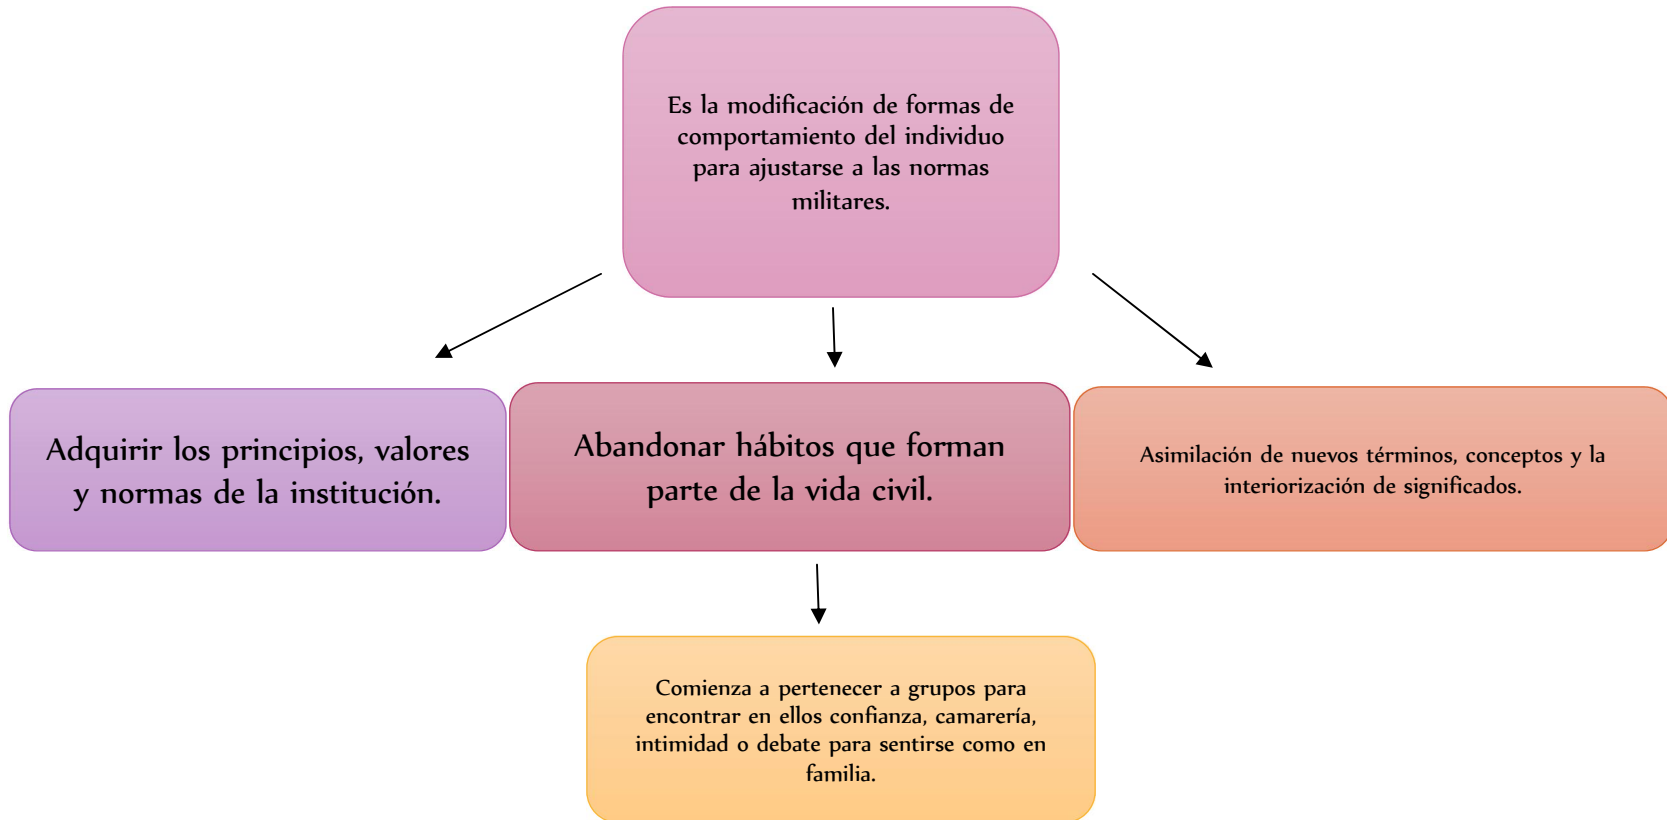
Es la modificación de formas de comportamiento del individuo para ajustarse a las normas militares.

Adquirir los principios, valores y normas de la institución.

Abandonar hábitos que forman parte de la vida civil.

Asimilación de nuevos términos, conceptos y la interiorización de significados.

Comienza a pertenecer a grupos para encontrar en ellos confianza, camarería, intimidad o debate para sentirse como en familia.